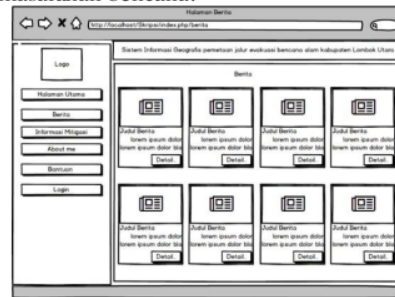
Halaman Berita

http://localhost/Skripsi/index.php/berita

Logo

Halaman Utama

Berita

Informasi Mitigasi

About me

Bantuan

Login

Sistem Informasi Geografis pemetaan jalur evakuasi bencana alam kabupaten Lombok Utara

Berita

Judul Berita
lorem ipsum dolor
lorem ipsum dolor bla
Detail

Judul Berita
lorem ipsum dolor
lorem ipsum dolor bla
Detail

Judul Berita
lorem ipsum dolor
lorem ipsum dolor bla
Detail

Judul Berita
lorem ipsum dolor
lorem ipsum dolor bla
Detail

Judul Berita
lorem ipsum dolor
lorem ipsum dolor bla
Detail

Judul Berita
lorem ipsum dolor
lorem ipsum dolor bla
Detail

Judul Berita
lorem ipsum dolor
lorem ipsum dolor bla
Detail

Judul Berita
lorem ipsum dolor
lorem ipsum dolor bla
Detail